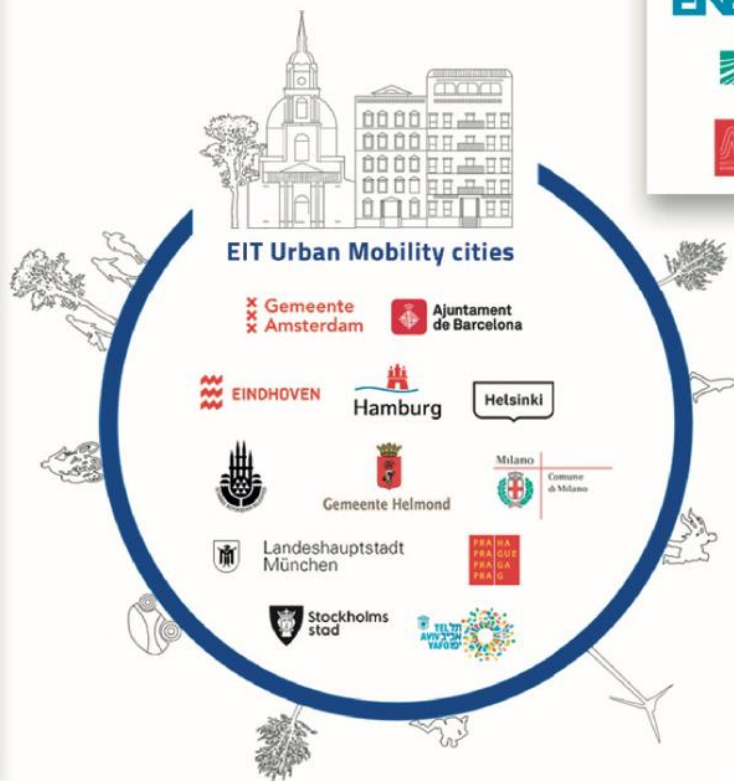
EIT Urban Mobility cities

Gemeente Amsterdam

Ajuntament de Barcelona

EINDHOVEN

Hamburg

Helsinki

Gemeente Helmond

Milano
Comune di Milano

Landeshauptstadt München

PRA HA
PRA GUE
PRA GA
PRA G

Stockholms stad

TEL AVIV YAFO
תל אביב יפו